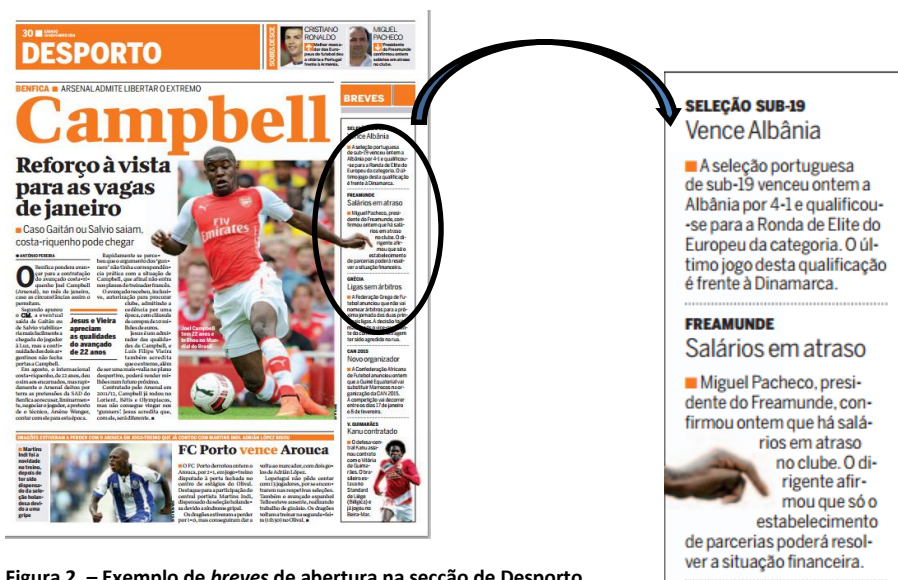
30 DESPORTO

CRISTIANO RONALDO

MIGUEL PACHECO

BENFICA ■ ARSENAL ADMITE LIBERTAR O EXTREMO

Campbell

Reforço à vista para as vagas de janeiro

■ Caso Gaitán ou Salvio saiam, costa-riquenho pode chegar

Jesus e Vieira apreciam as qualidades do avançado de 22 anos

Joel Campbell tem 22 anos e brilhou no Mundial do Brasil

BREVES

FC Porto vence Arouca

SELEÇÃO SUB-19
Vence Albânia

■ A seleção portuguesa de sub-19 venceu ontem a Albânia por 4-1 e qualificou-se para a Ronda de Elite do Europeu da categoria. O último jogo desta qualificação é frente à Dinamarca.

FREAMUNDE
Salários em atraso

■ Miguel Pacheco, presidente do Freamunde, confirmou ontem que há salários em atraso no clube. O dirigente afirmou que só o estabelecimento de parcerias poderá resolver a situação financeira.

GRÉCIA
Ligas sem árbitros

CAN 2015
Novo organizador

V. GUIMARÃES
Kanu contratado

Figura 2 – Exemplo de breves de abertura na secção de Desporto